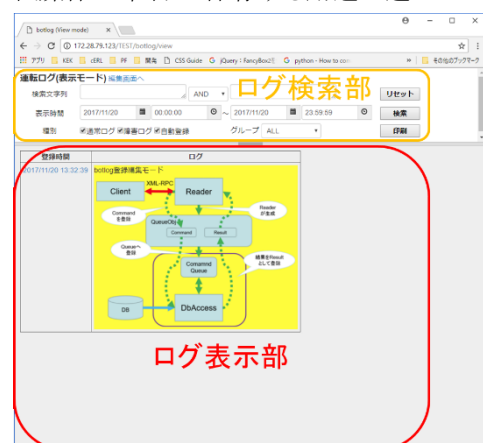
botlog (View mode)
172.28.79.123/TEST/botlog/view
アプリ KEK cERL PF 開発 CSS Guide jQuery : FancyBox G python - How to co その他のブックマーク
運転ログ(表示モード) 編集画面へ
ログ検索部
検索文字列
AND
リセット
表示時間 2017/11/20 00:00:00 ~ 2017/11/20 23:59:59
検索
種別 通常ログ 障害ログ 自動登録
グループ ALL
印刷

| 登録時間 | ログ |
|---|---|
| 2017/11/20 13:32:39 | botlog登録構成モード |

Client
XML-RPC
Reader
Commandを登録
Readerが生成
QueueObj
Command
Result
Queueへ登録
Command Queue
結果をResultとして登録
DB
DbAccess
ログ表示部